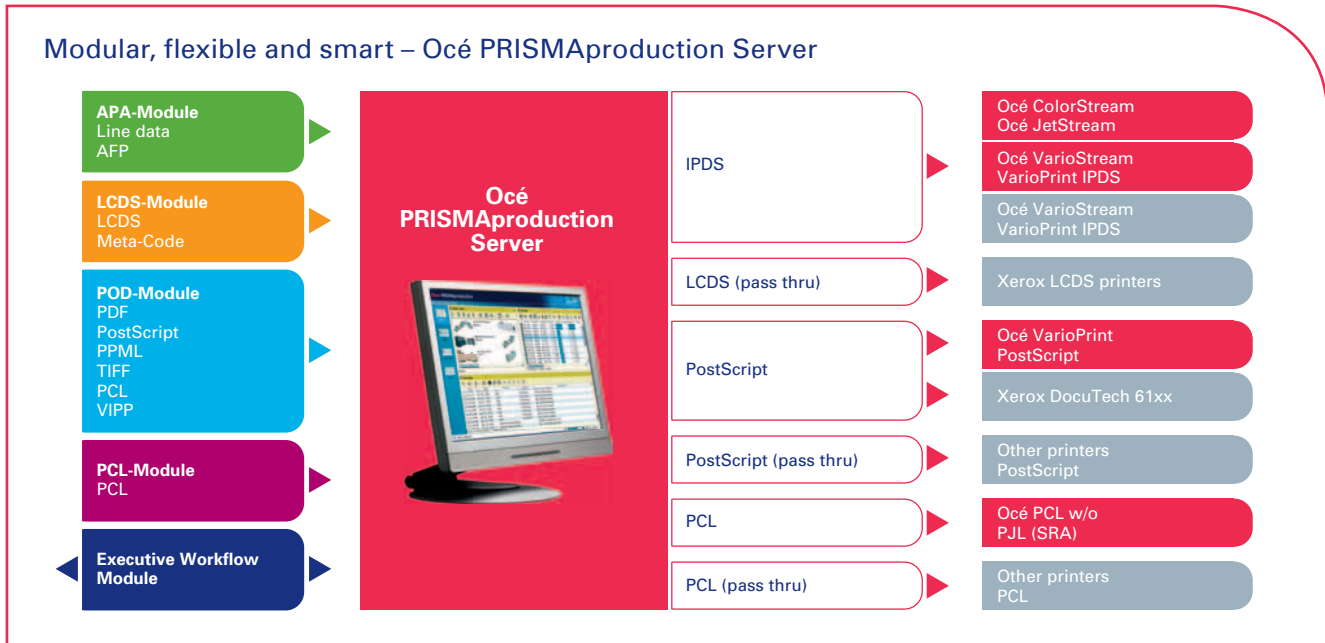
Modular, flexible and smart – Océ PRISMAproduction Server

APA-Module
Line data
AFP

LCDS-Module
LCDS
Meta-Code

POD-Module
PDF
PostScript
PPML
TIFF
PCL
VIPP

PCL-Module
PCL

Executive Workflow Module

Océ PRISMAproduction Server

IPDS

LCDS (pass thru)

PostScript

PostScript (pass thru)

PCL

PCL (pass thru)

Océ ColorStream
Océ JetStream

Océ VarioStream
VarioPrint IPDS

Océ VarioStream
VarioPrint IPDS

Xerox LCDS printers

Océ VarioPrint
PostScript

Xerox DocuTech 61xx

Other printers
PostScript

Océ PCL w/o
PJL (SRA)

Other printers
PCL